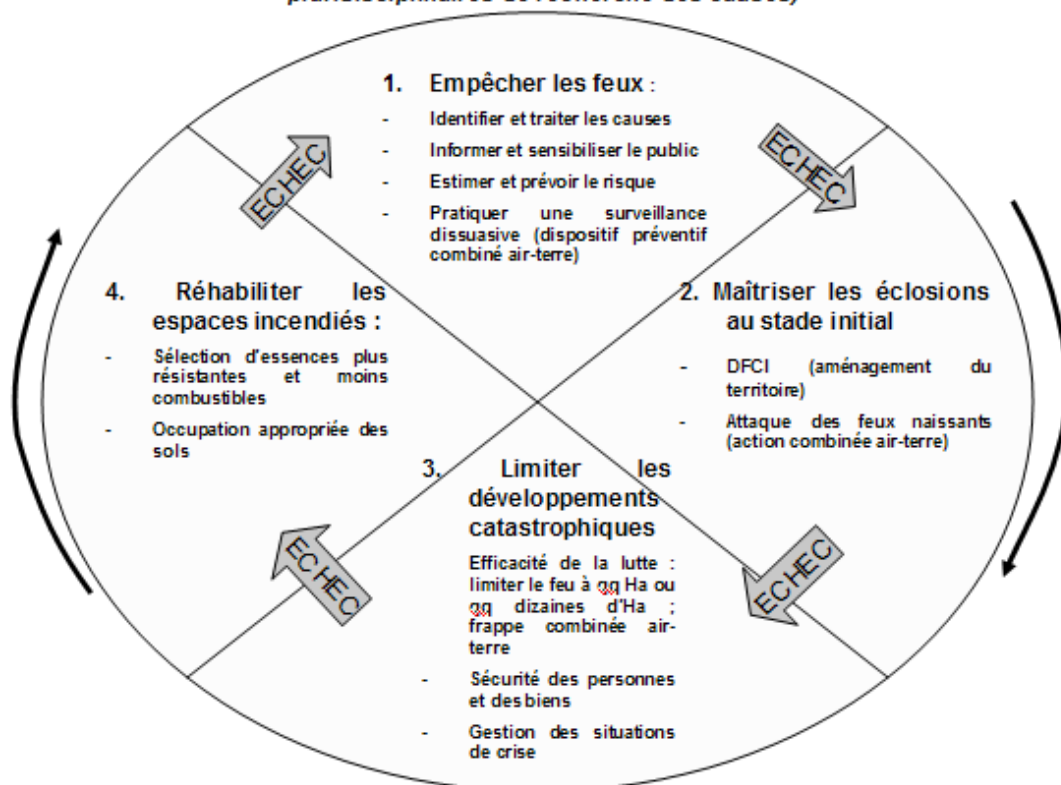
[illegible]

1. Empêcher les feux :

- Identifier et traiter les causes
- Informer et sensibiliser le public
- Estimer et prévoir le risque
- Pratiquer une surveillance dissuasive (dispositif préventif combiné air-terre)

ECHEC

ECHEC

4. Réhabiliter les espaces incendiés :

- Sélection d'essences plus résistantes et moins combustibles
- Occupation appropriée des sols

2. Maîtriser les éclosions au stade initial

- DFCI (aménagement du territoire)
- Attaque des feux naissants (action combinée air-terre)

3. Limiter les développements catastrophiques

Efficacité de la lutte : limiter le feu à qq Ha ou qq dizaines d'Ha ; frappe combinée air-terre

- Sécurité des personnes et des biens
- Gestion des situations de crise

ECHEC

ECHEC